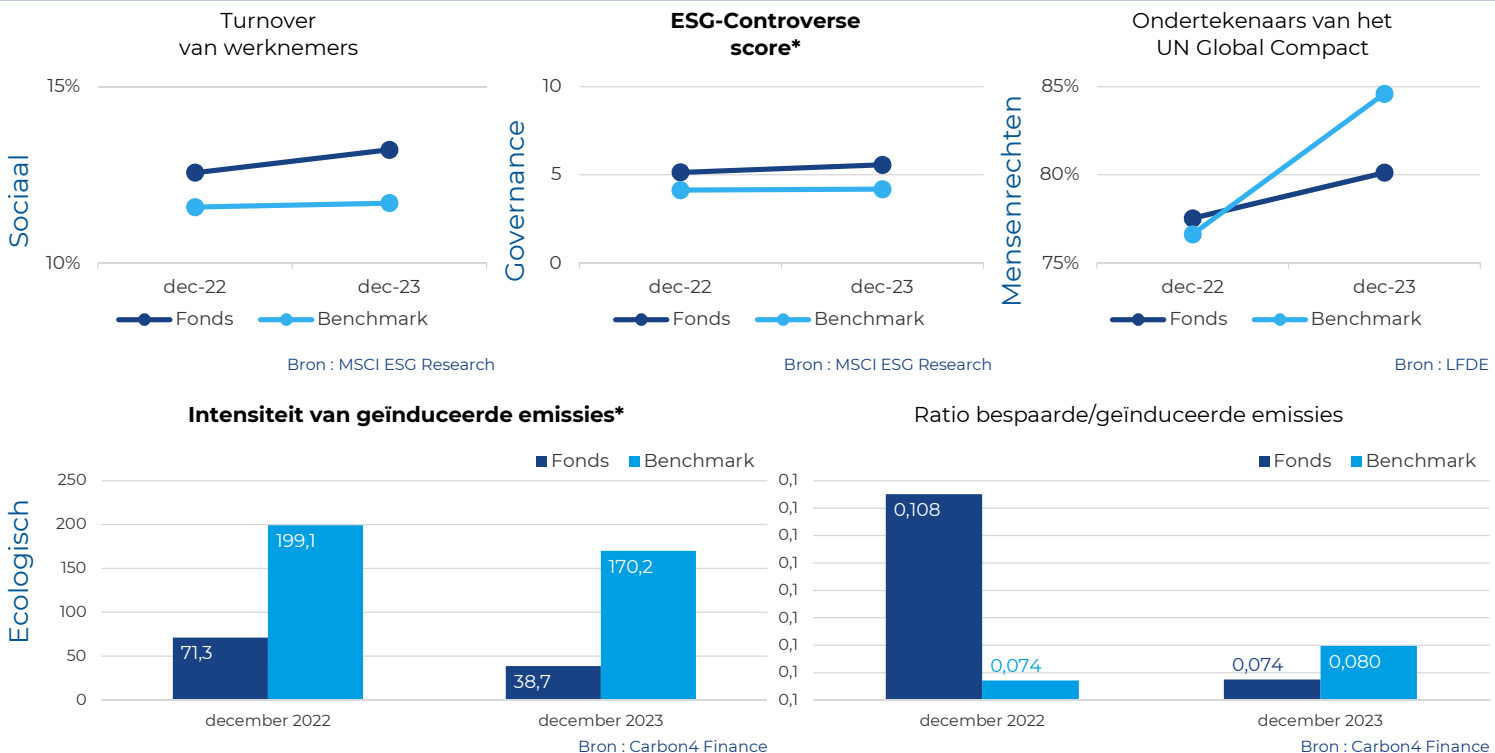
Turnover van werknemers

Sociaal

15%

10%

dec-22 dec-23

Fonds Benchmark

Bron : MSCI ESG Research

**ESG-Controverse score***

Governance

10

5

0

dec-22 dec-23

Fonds Benchmark

Bron : MSCI ESG Research

Ondertekenaars van het UN Global Compact

Mensenrechten

85%

80%

75%

dec-22 dec-23

Fonds Benchmark

Bron : LFDE

**Intensiteit van geïnduceerde emissies***

Fonds Benchmark

Ecologisch

| | Fonds | Benchmark |
|---|---|---|
| december 2022 | 71,3 | 199,1 |
| december 2023 | 38,7 | 170,2 |

250
200
150
100
50
0

Bron : Carbon4 Finance

Ratio bespaarde/geïnduceerde emissies

Fonds Benchmark

| | Fonds | Benchmark |
|---|---|---|
| december 2022 | 0,108 | 0,074 |
| december 2023 | 0,074 | 0,080 |

0,1
0,1
0,1
0,1
0,1
0,1
0,1
0,1
0,1

Bron : Carbon4 Finance